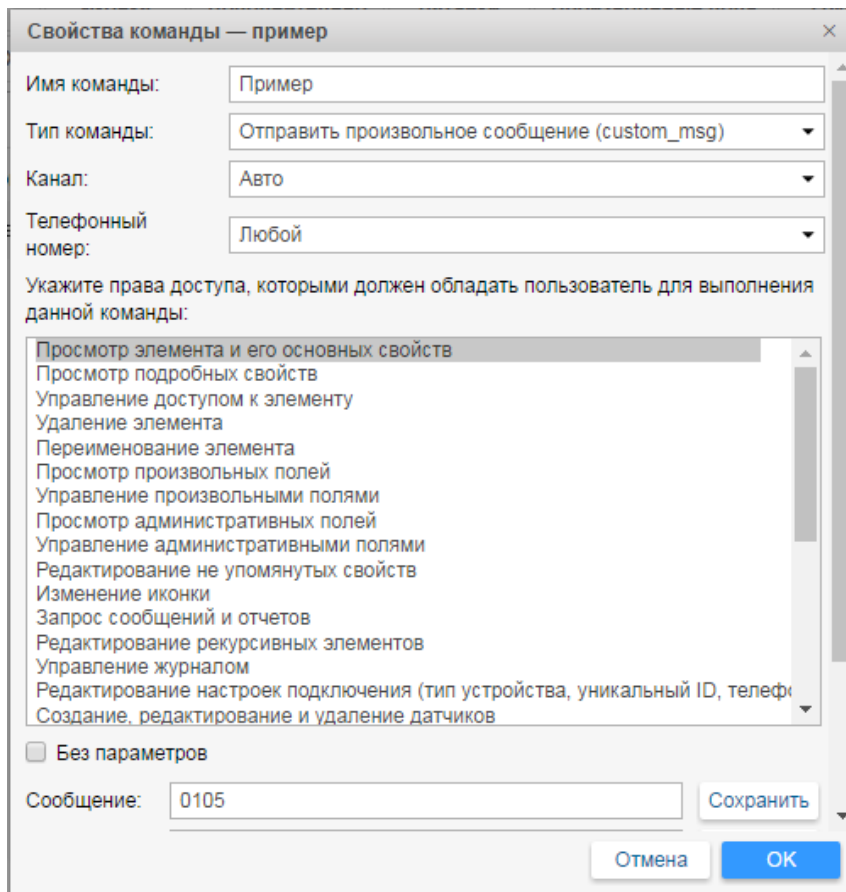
Свойства команды — пример ×

Имя команды: Пример

Тип команды: Отправить произвольное сообщение (custom_msg)

Канал: Авто

Телефонный номер: Любой

Укажите права доступа, которыми должен обладать пользователь для выполнения данной команды:

Просмотр элемента и его основных свойств
Просмотр подробных свойств
Управление доступом к элементу
Удаление элемента
Переименование элемента
Просмотр произвольных полей
Управление произвольными полями
Просмотр административных полей
Управление административными полями
Редактирование не упомянутых свойств
Изменение иконки
Запрос сообщений и отчетов
Редактирование рекурсивных элементов
Управление журналом
Редактирование настроек подключения (тип устройства, уникальный ID, телефо
Создание, редактирование и удаление датчиков

Без параметров

Сообщение: 0105 Сохранить

Отмена OK